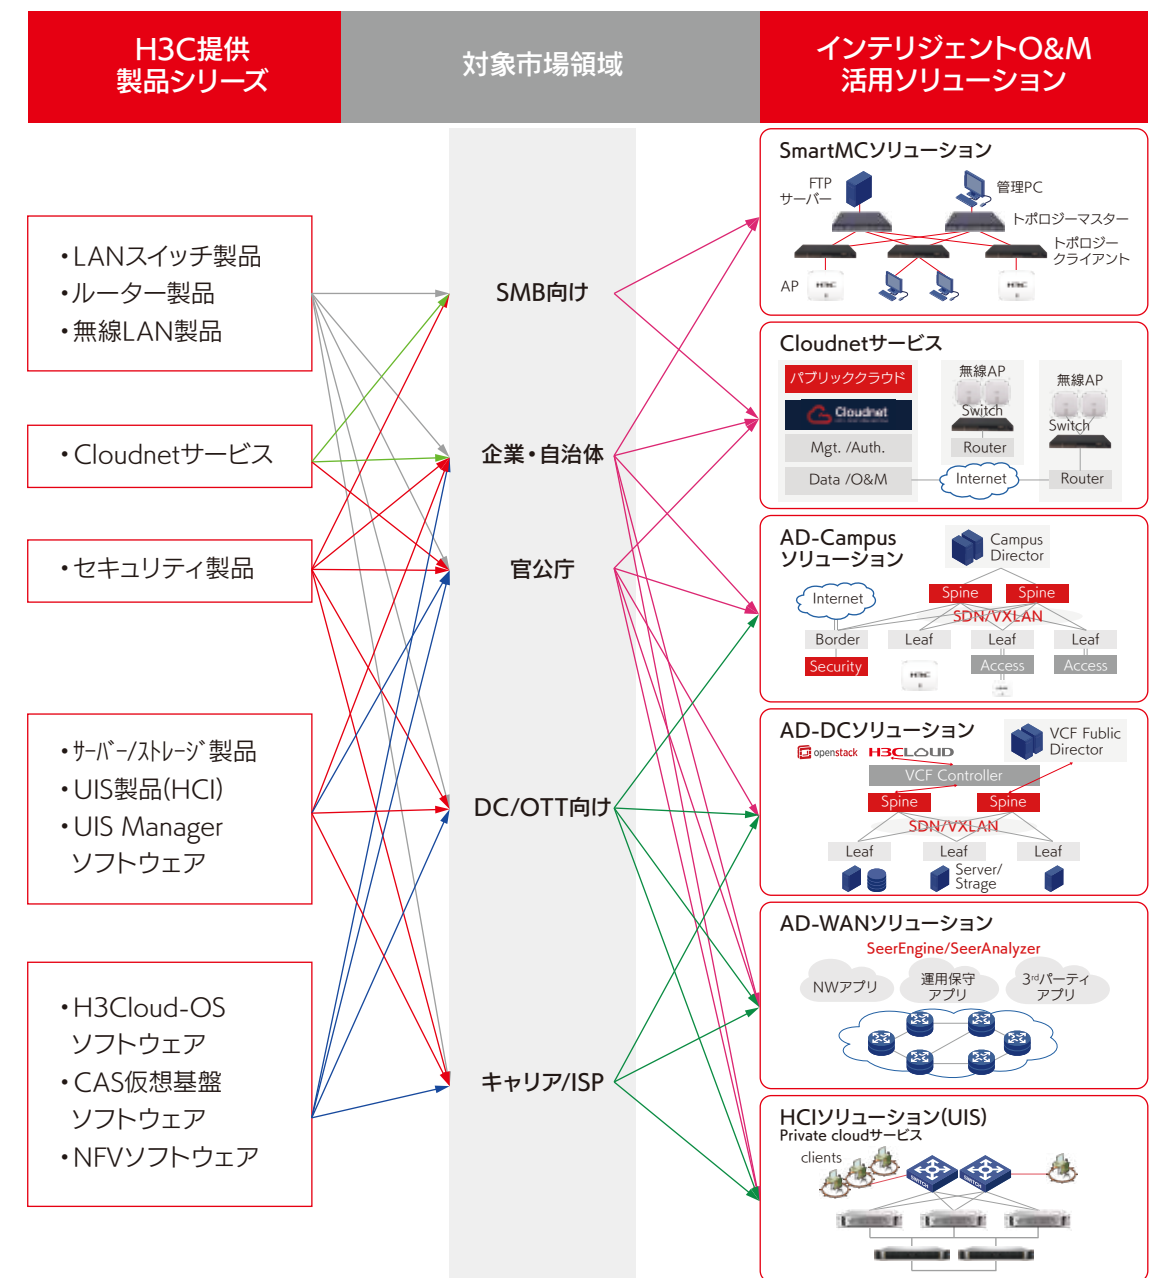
H3C提供製品シリーズ

対象市場領域

インテリジェントO&M活用ソリューション

・LANスイッチ製品
・ルーター製品
・無線LAN製品

・Cloudnetサービス

・セキュリティ製品

・ｻｰﾊﾞｰ/ｽﾄﾚｰｼﾞ製品
・UIS製品(HCI)
・UIS Manager ソフトウェア

・H3Cloud-OS ソフトウェア
・CAS仮想基盤 ソフトウェア
・NFVソフトウェア

SMB向け

企業・自治体

官公庁

DC/OTT向け

キャリア/ISP

SmartMCソリューション
FTP サーバー
管理PC
トポロジーマスター
トポロジー クライアント
AP

Cloudnetサービス
パブリッククラウド
Cloudnet
Mgt. /Auth.
Data /O&M
無線AP
Switch
Router
Internet
無線AP
Switch
Router

AD-Campus ソリューション
Campus Director
Internet
Spine
Spine
SDN/VXLAN
Border
Leaf
Leaf
Leaf
Security
Access
Access

AD-DCソリューション
openstack
H3CLOUD
VCF Fublic Director
VCF Controller
Spine
Spine
SDN/VXLAN
Leaf
Leaf
Leaf
Server/ Strage

AD-WANソリューション
SeerEngine/SeerAnalyzer
NWアプリ
運用保守 アプリ
3rdパーティ アプリ

HCIソリューション(UIS)
Private cloudサービス
clients